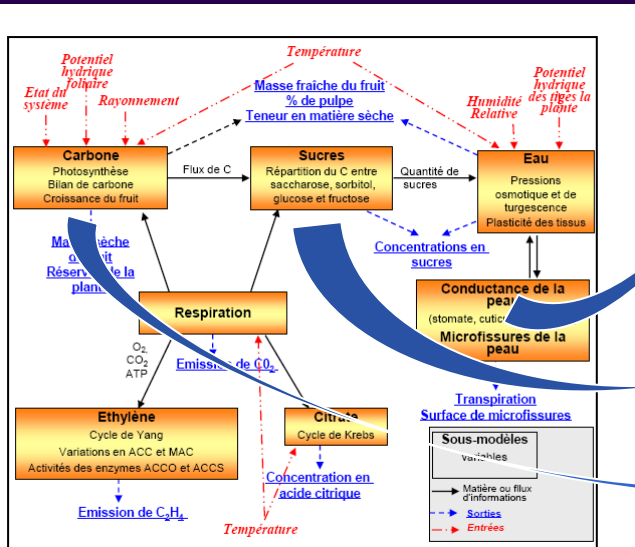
Température

Potentiel hydrique foliaire

Etat du système

Rayonnement

Masse fraiche du fruit
% de pulpe
Teneur en matière sèche

Humidité Relative

Potentiel hydrique des tiges la plante

Carbone
Photosynthèse
Bilan de carbone
Croissance du fruit

Flux de C

Sucres
Répartition du C entre saccharose, sorbitol, glucose et fructose

Quantité de sucres

Eau
Pressions osmotique et de turgescence
Plasticité des tissus

Ma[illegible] sèche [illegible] fruit
Réserv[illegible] de la plant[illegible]

Concentrations en sucres

Conductance de la peau
(stomate, cutic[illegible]
Microfissures de la peau

Respiration

$O_2$
$CO_2$
ATP

Emission de $C0_2$

Transpiration
Surface de microfissures

Ethylène
Cycle de Yang
Variations en ACC et MAC
Activités des enzymes ACCO et ACCS

Citrate
Cycle de Krebs

Sous-modèles
variables

Matière ou flux d'informations
Sorties
Entrées

Concentration en acide citrique

Emission de $C_2H_4$

Température